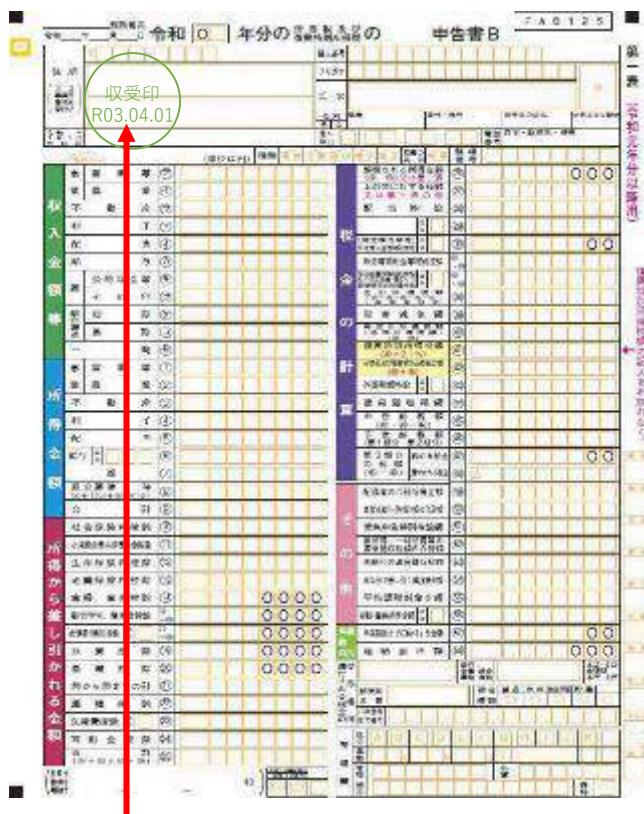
令和 O 年分の 所得税及び復興特別所得税の 申告書B

FA0125

第一表

収受印
R03.04.01

住所

フリガナ

氏名

収入金額等

所得金額等

所得から差し引かれる金額

税金の計算

その他

000

00

00

0000

0000

0000

0000

00

000

00

(令和元年分以降用)